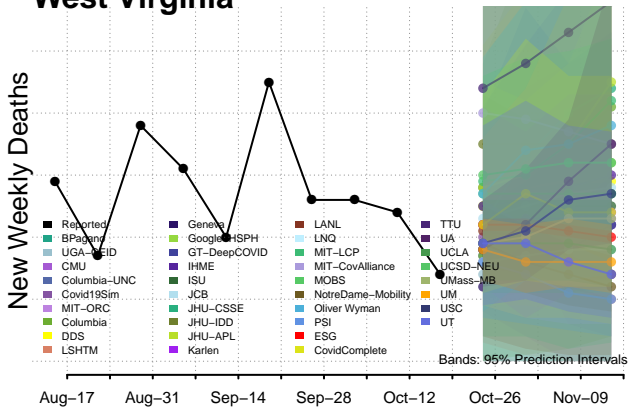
West Virginia

New Weekly Deaths

Reported
BPagano
UGA–CEID
CMU
Columbia–UNC
Covid19Sim
MIT–ORC
Columbia
DDS
LSHTM
Geneva
Google–HSPH
GT–DeepCOVID
IHME
ISU
JCB
JHU–CSSE
JHU–IDD
JHU–APL
Karlen
LANL
LNQ
MIT–LCP
MIT–CovAlliance
MOBS
NotreDame–Mobility
Oliver Wyman
PSI
ESG
CovidComplete
TTU
UA
UCLA
UCSD–NEU
UMass–MB
UM
USC
UT

Bands: 95% Prediction Intervals

Aug–17
Aug–31
Sep–14
Sep–28
Oct–12
Oct–26
Nov–09